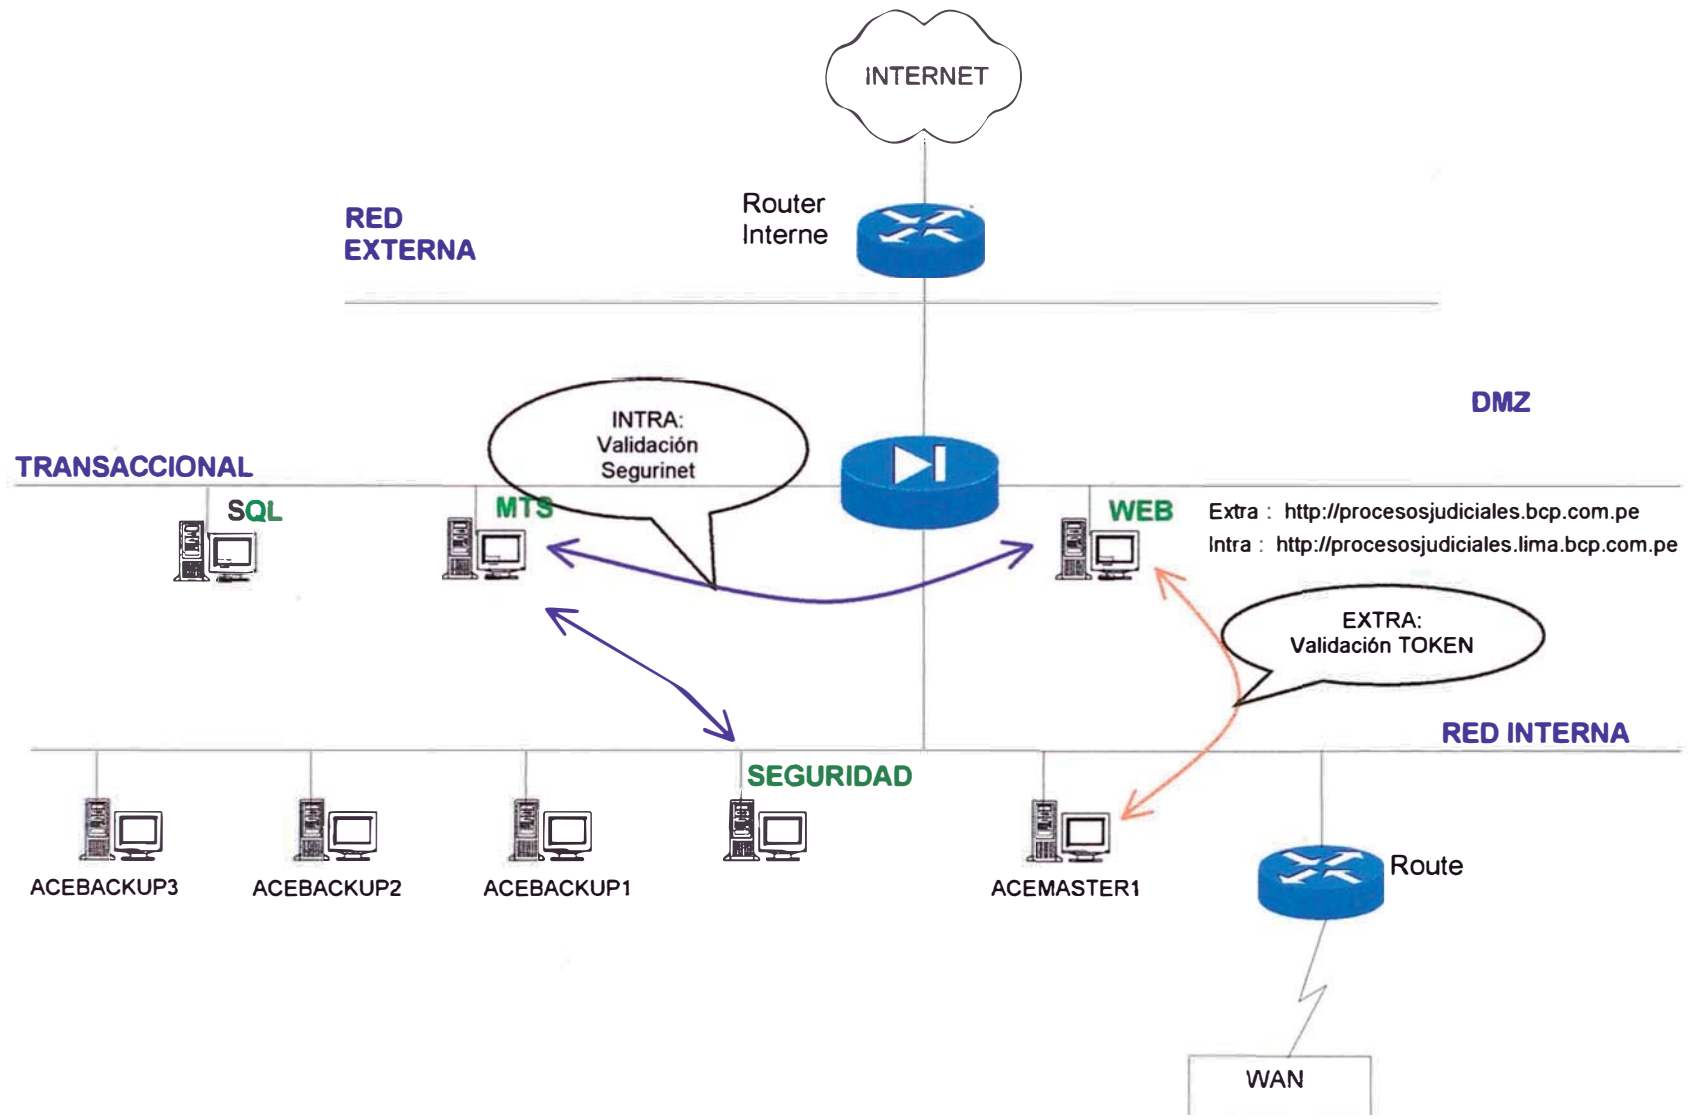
INTERNET

RED EXTERNA

Router Interne

DMZ

TRANSACCIONAL

INTRA:
Validación
Segurinet

SQL

MTS

WEB

Extra : http://procesosjudiciales.bcp.com.pe
Intra : http://procesosjudiciales.lima.bcp.com.pe

EXTRA:
Validación TOKEN

RED INTERNA

SEGURIDAD

ACEBACKUP3

ACEBACKUP2

ACEBACKUP1

ACEMASTER1

Route

WAN